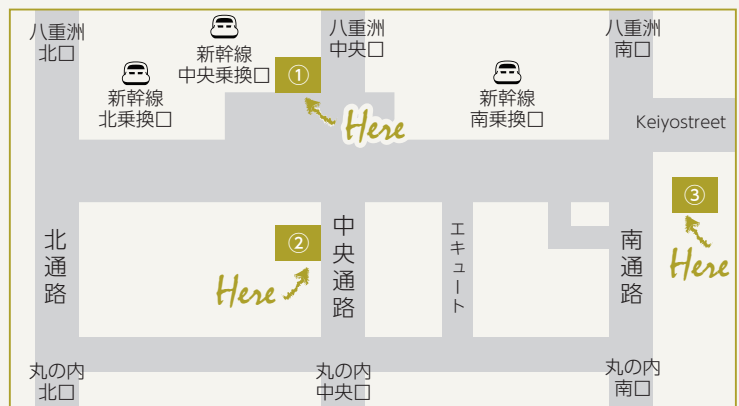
八重洲
北口

新幹線
中央乗換口

八重洲
中央口

八重洲
南口

新幹線
北乗換口

①

Here

新幹線
南乗換口

Keiyostreet

北
通
路

②

Here

中
央
通
路

エ
キ
ュ
ー
ト

南
通
路

③

Here

丸の内
北口

丸の内
中央口

丸の内
南口